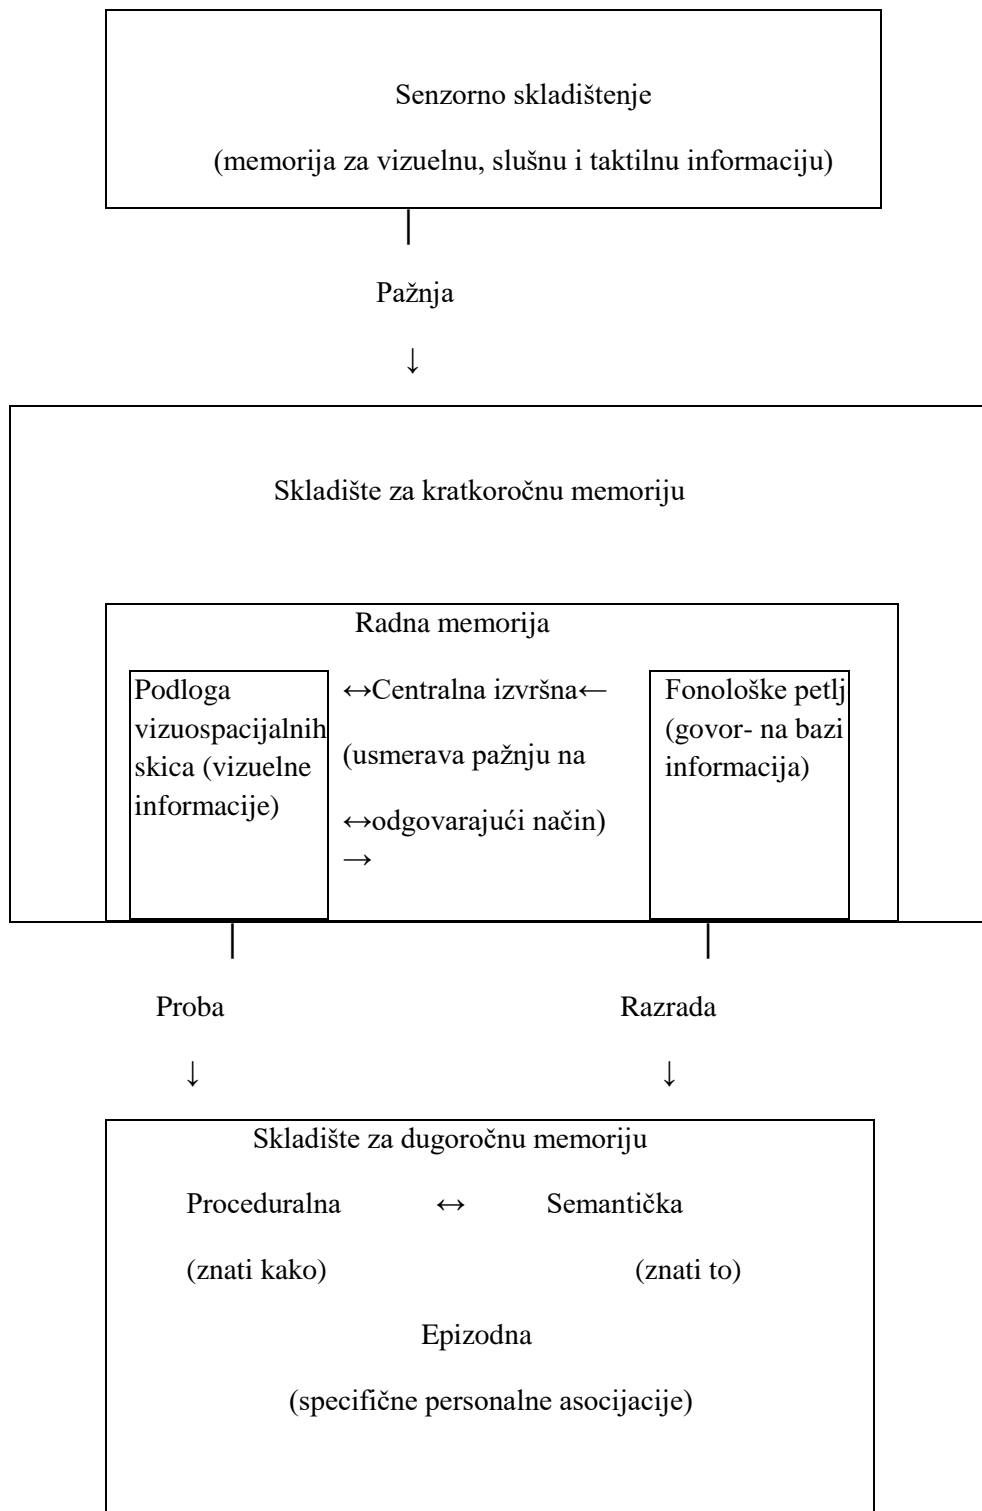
Senzorno skladištenje

(memorija za vizuelnu, slušnu i taktilnu informaciju)

Pažnja

↓

Skladište za kratkoročnu memoriju

Radna memorija

Podloga vizuospacijalnih skica (vizuelne informacije)

↔Centralna izvršna←

(usmerava pažnju na

↔odgovarajući način)

→

Fonološke petlj (govor- na bazi informacija)

Proba

↓

Razrada

↓

Skladište za dugoročnu memoriju

Proceduralna ↔ Semantička

(znati kako) (znati to)

Epizodna

(specifične personalne asocijacije)